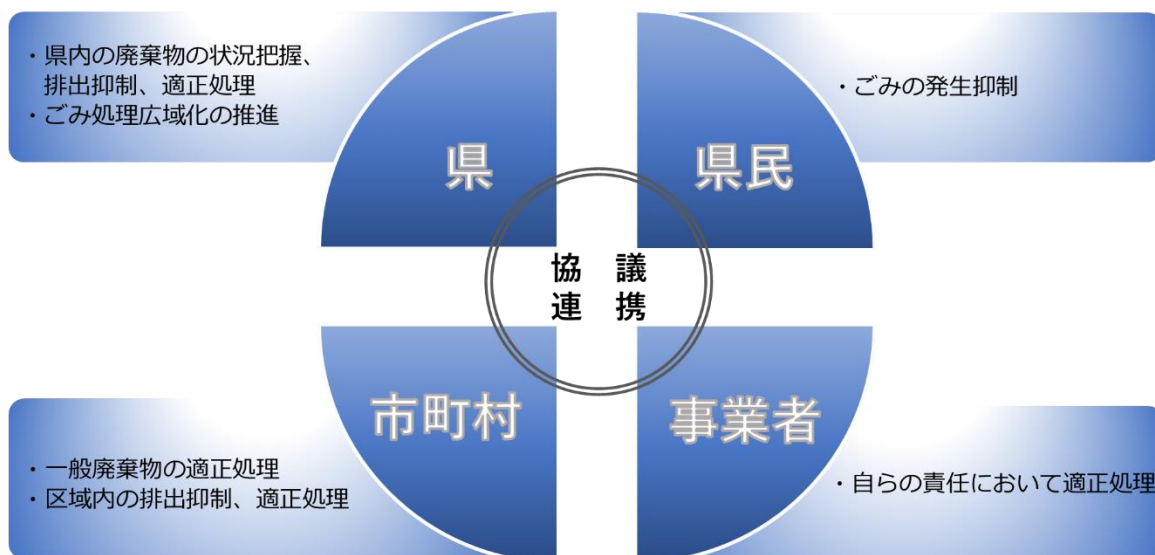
・県内の廃棄物の状況把握、排出抑制、適正処理
・ごみ処理広域化の推進

県

県民

・ごみの発生抑制

協　議
連　携

市町村

事業者

・一般廃棄物の適正処理
・区域内の排出抑制、適正処理

・自らの責任において適正処理